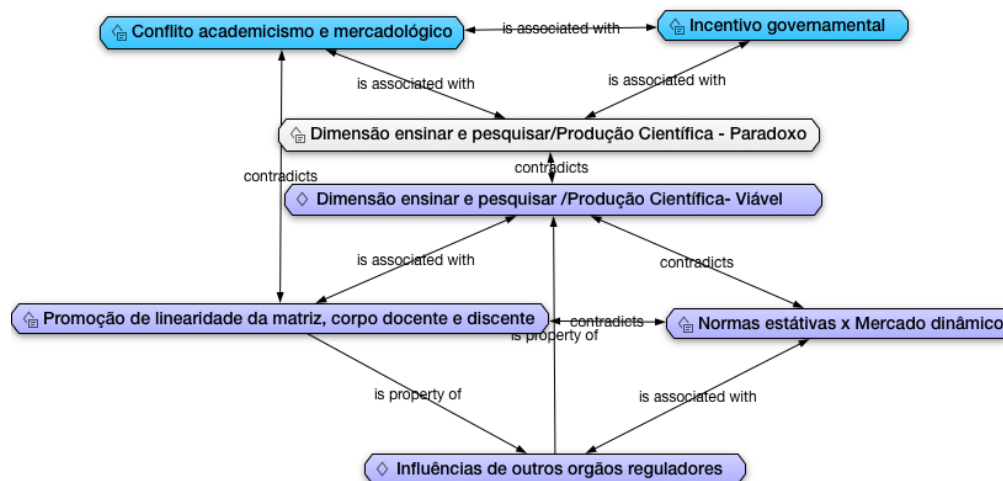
Conflito academicismo e mercadológico

is associated with

Incentivo governamental

is associated with

is associated with

Dimensão ensinar e pesquisar/Produção Científica - Paradoxo

contradicts

contradicts

Dimensão ensinar e pesquisar /Produção Científica- Viável

is associated with

contradicts

Promoção de linearidade da matriz, corpo docente e discente

contradicts

is property of

Normas estátivas x Mercado dinâmico

is property of

is associated with

Influências de outros orgãos reguladores